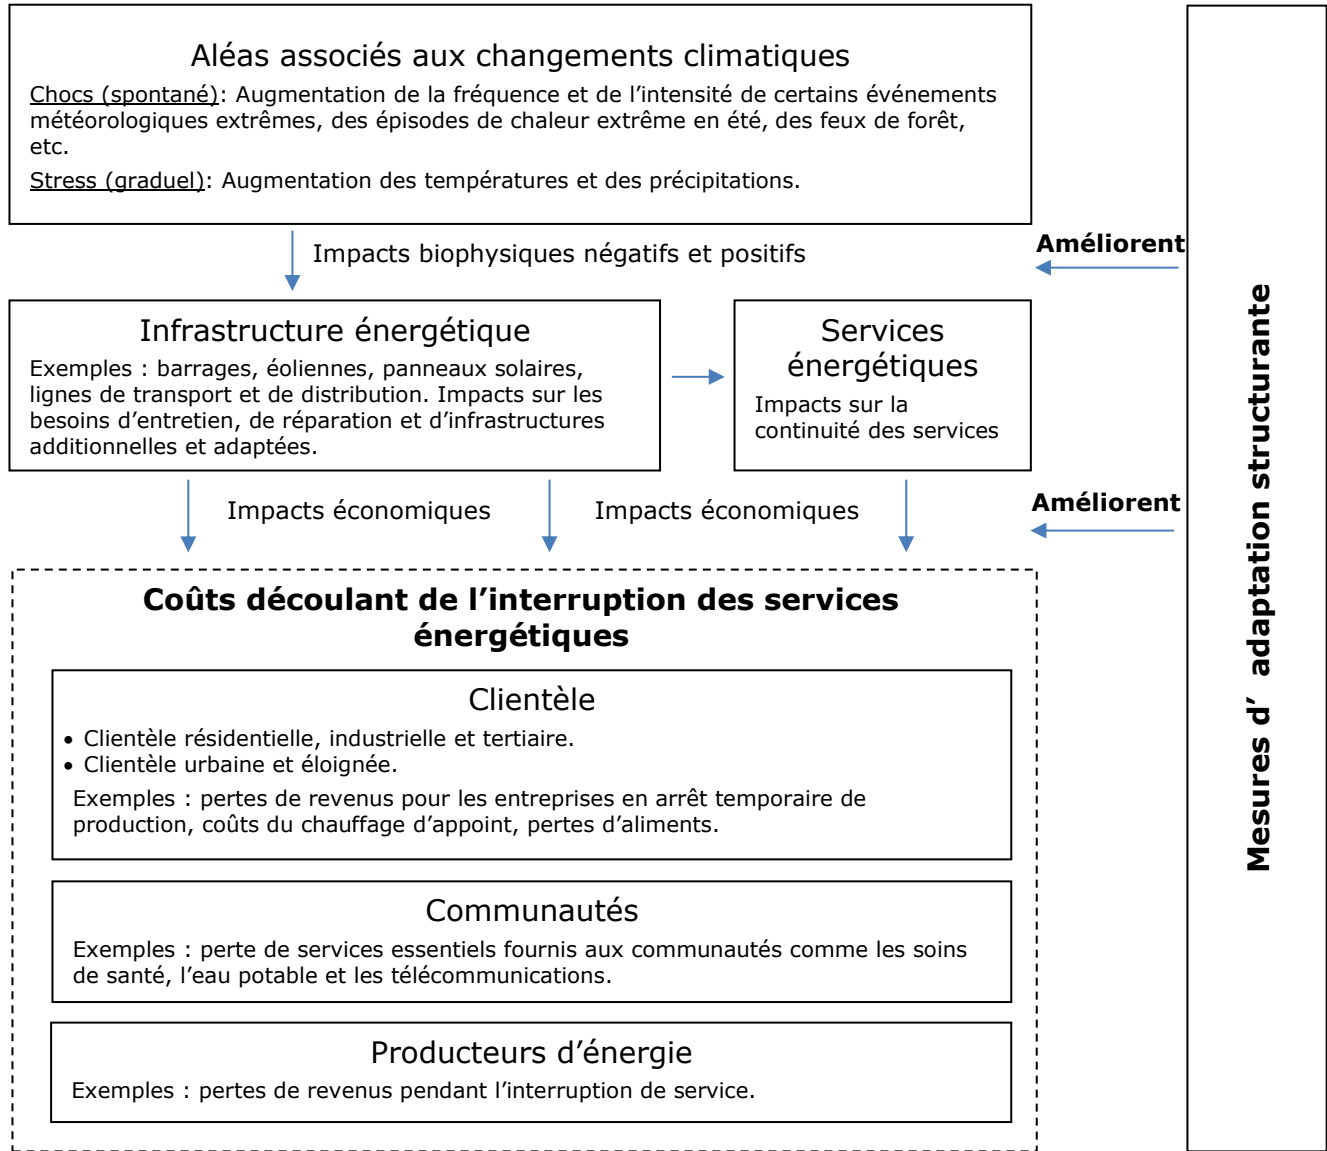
Aléas associés aux changements climatiques

Chocs (spontané): Augmentation de la fréquence et de l'intensité de certains événements météorologiques extrêmes, des épisodes de chaleur extrême en été, des feux de forêt, etc.

Stress (graduel): Augmentation des températures et des précipitations.

Impacts biophysiques négatifs et positifs

Améliorent

Infrastructure énergétique

Exemples : barrages, éoliennes, panneaux solaires, lignes de transport et de distribution. Impacts sur les besoins d'entretien, de réparation et d'infrastructures additionnelles et adaptées.

Services énergétiques

Impacts sur la continuité des services

Impacts économiques

Impacts économiques

Améliorent

Coûts découlant de l'interruption des services énergétiques

Clientèle

• Clientèle résidentielle, industrielle et tertiaire.
• Clientèle urbaine et éloignée.

Exemples : pertes de revenus pour les entreprises en arrêt temporaire de production, coûts du chauffage d'appoint, pertes d'aliments.

Communautés

Exemples : perte de services essentiels fournis aux communautés comme les soins de santé, l'eau potable et les télécommunications.

Producteurs d'énergie

Exemples : pertes de revenus pendant l'interruption de service.

Mesures d' adaptation structurante